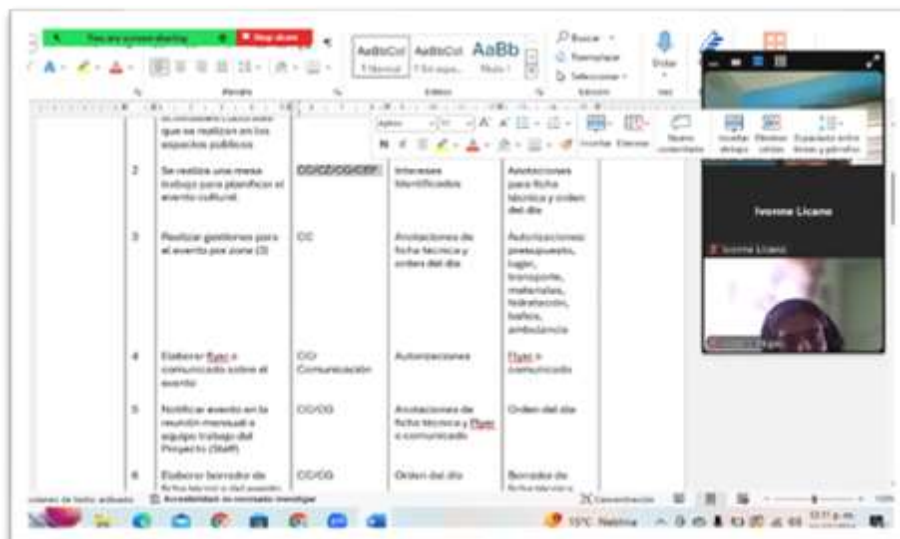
You are screen sharing | Stop share

AaBbCcI AaBbCcI AaBbCc
1 Normal 1 Sin espa... Título 1

Buscar
Reemplazar
Seleccionar

Dictar

Párrafo Estilos Edición Voz

que se realizan en los espacios públicos

| | | | | |
|---|---|---|---|---|
| 2 | Se realiza una mesa trabajo para planificar el evento cultural | CC/CZ/CG/CEP | Intereses Identificados | Anotaciones para ficha técnica y orden del día |
| 3 | Realizar gestiones para el evento por zona (3) | CC | Anotaciones de ficha técnica y orden del día | Autorizaciones: presupuesto, lugar, transporte, materiales, hidratación, bafles, ambulancia |
| 4 | Elaborar flyer o comunicado sobre el evento | CC/ Comunicación | Autorizaciones | Flyer o comunicado |
| 5 | Notificar evento en la reunión mensual a equipo trabajo del Proyecto (Staff) | CC/CG | Anotaciones de ficha técnica y Flyer o comunicado | Orden del día |
| 6 | Elaborar borrador de ficha técnica | CC/CG | Orden del día | Borrador de ficha técnica |

Aptos 11
Insertar Eliminar Nuevo comentario Insertar dibujo Resumen Espaciado entre líneas y párrafos

Ivonne Licano
Ivonne Licano

Accesibilidad: es necesario investigar
Concentración
15°C Neblina
12:11 p.m.